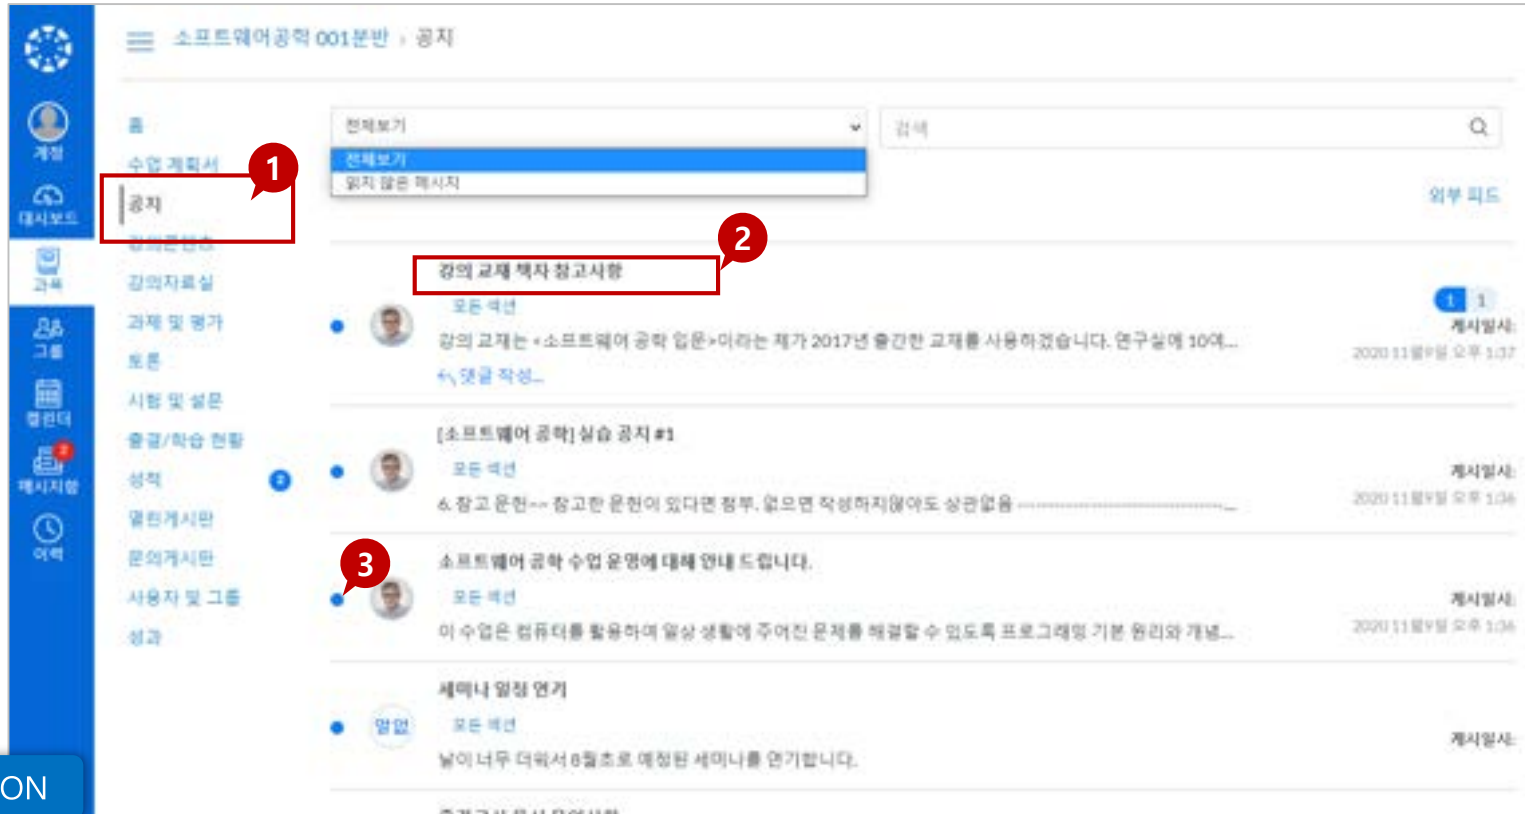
소프트웨어공학 001분반 › 공지

계정
대시보드
과목
그룹
캘린더
메시지함
이력

홈
수업 계획서
공지
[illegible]
강의자료실
과제 및 평가
토론
시험 및 설문
출결/학습 현황
성적
열린게시판
문의게시판
사용자 및 그룹
성과

1

전체보기
전체보기
읽지 않은 메시지

검색

외부 피드

2

강의 교재 책자 참고사항
모든 섹션
강의 교재는 «소프트웨어 공학 입문»이라는 제가 2017년 출간한 교재를 사용하겠습니다. 연구실에 10여...
댓글 작성...
1 1
게시일시:
2020 11월9일 오후 1:37

[소프트웨어 공학] 실습 공지 #1
모든 섹션
6. 참고 문헌-- 참고한 문헌이 있다면 첨부. 없으면 작성하지않아도 상관없음 ..............
게시일시:
2020 11월9일 오후 1:36

3

소프트웨어 공학 수업 운영에 대해 안내 드립니다.
모든 섹션
이 수업은 컴퓨터를 활용하여 일상 생활에 주어진 문제를 해결할 수 있도록 프로그래밍 기본 원리와 개념...
게시일시:
2020 11월9일 오후 1:36

세미나 일정 연기
알없
모든 섹션
날이 너무 더워서 8월초로 예정된 세미나를 연기합니다.
게시일시:

ON